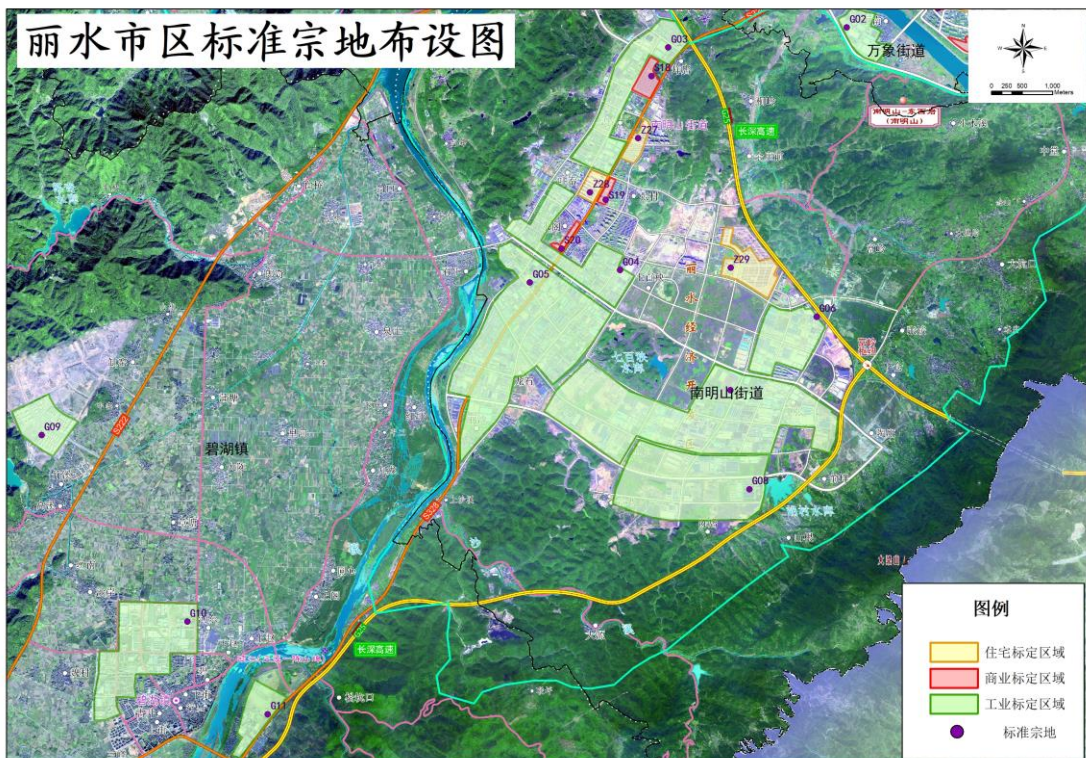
丽水市区标准宗地布设图

G02
万象街道
G03
S18
Z27
Z28
S19
S20
G04
G05
Z29
G06
丽水经济开发区
南明山街道
G08
G09
碧湖镇
G10
G11
长深高速
长深高速
S329
S222
S330

N
0 250 500 1,000 Meters

图例
住宅标定区域
商业标定区域
工业标定区域
标准宗地